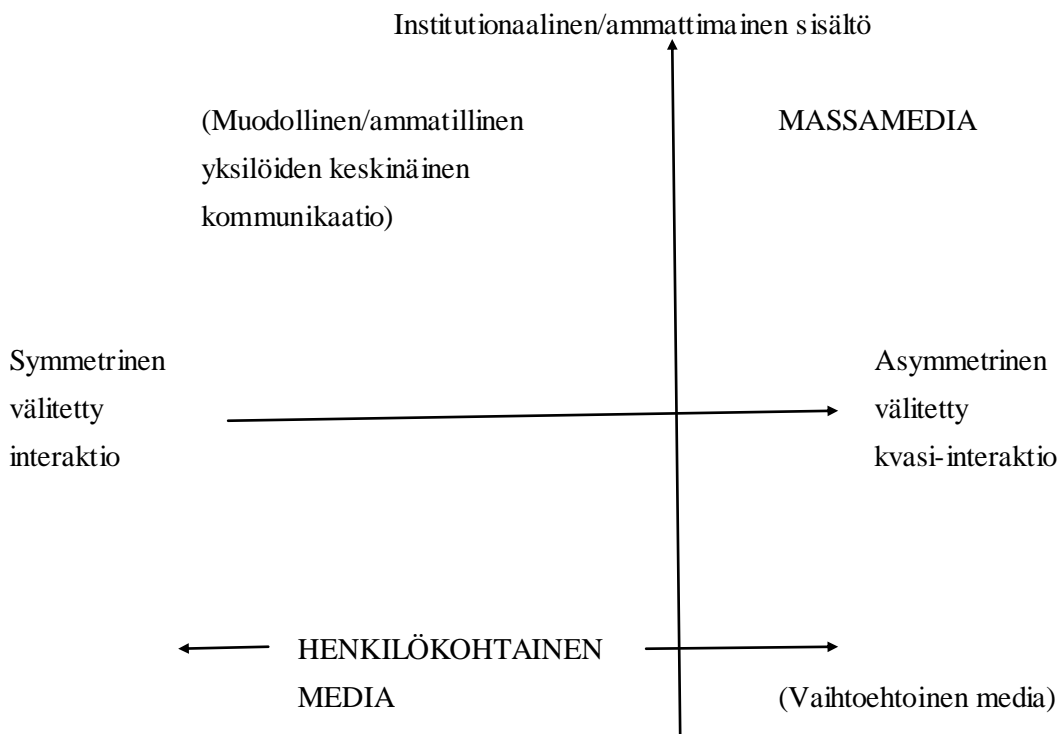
Institutionaalinen/ammattimainen sisältö

(Muodollinen/ammatillinen yksilöiden keskinäinen kommunikaatio)

MASSAMEDIA

Symmetrinen välitetty interaktio

Asymmetrinen välitetty kvasi-interaktio

HENKILÖKOHTAINEN MEDIA

(Vaihtoehtoinen media)